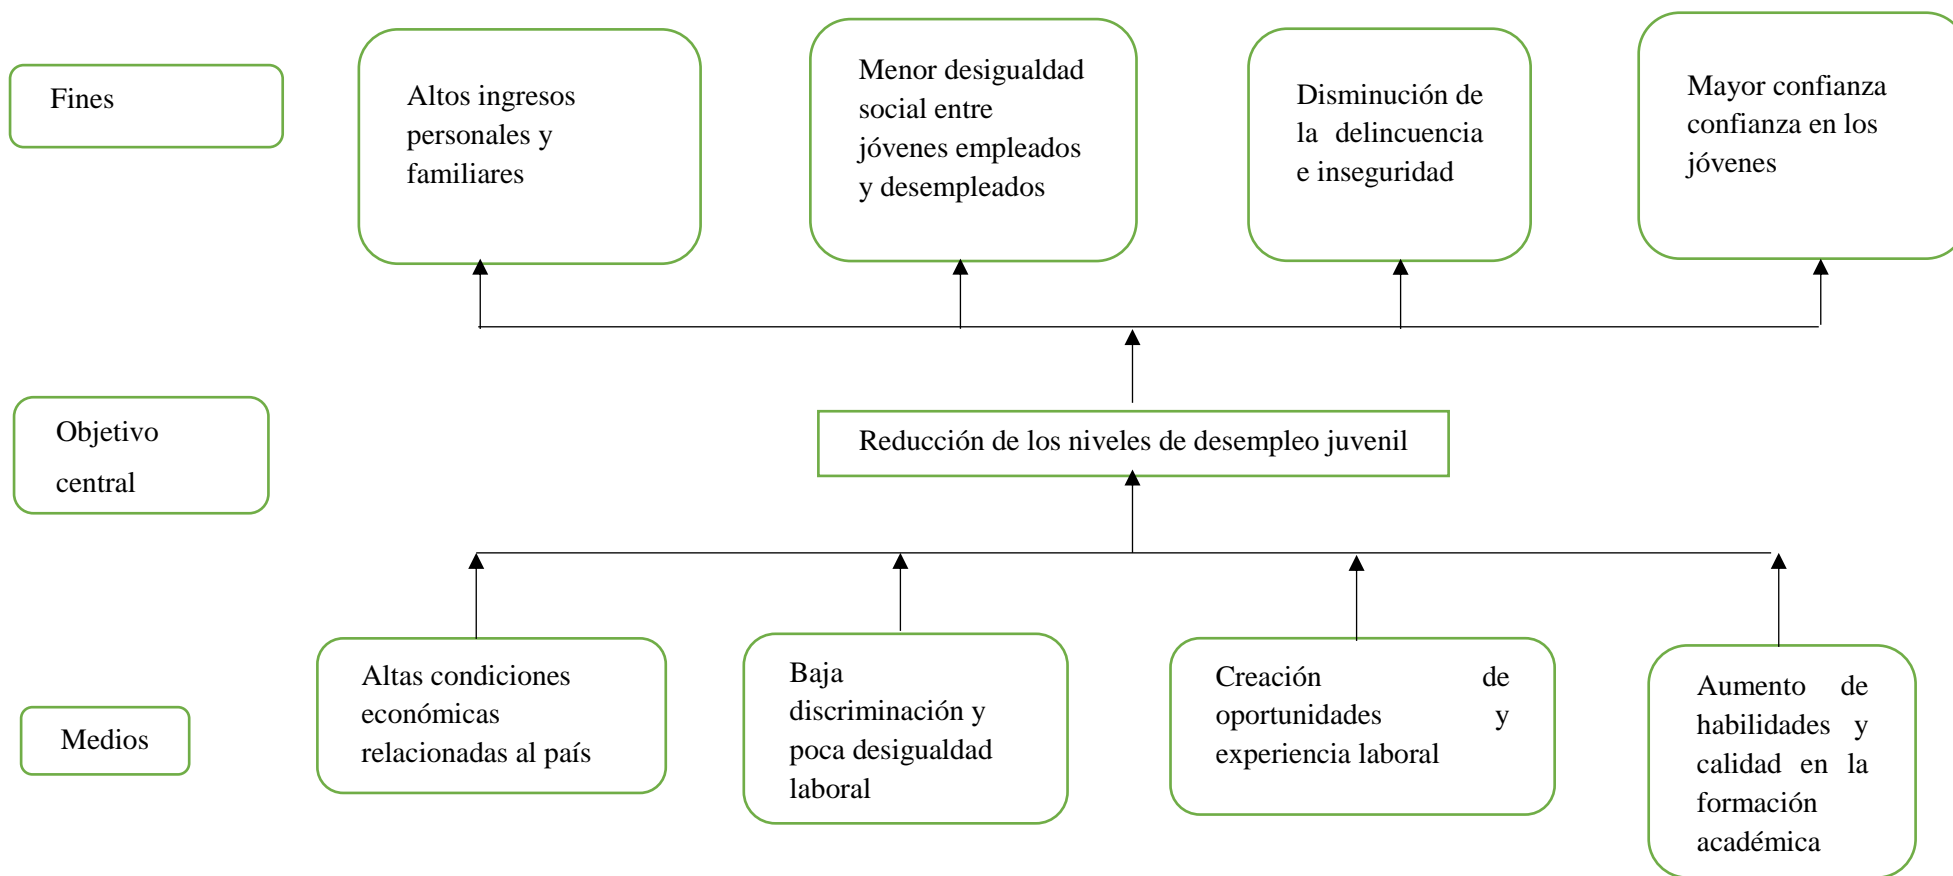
Fines

Altos ingresos personales y familiares

Menor desigualdad social entre jóvenes empleados y desempleados

Disminución de la delincuencia e inseguridad

Mayor confianza confianza en los jóvenes

Objetivo central

Reducción de los niveles de desempleo juvenil

Medios

Altas condiciones económicas relacionadas al país

Baja discriminación y poca desigualdad laboral

Creación de oportunidades y experiencia laboral

Aumento de habilidades y calidad en la formación académica